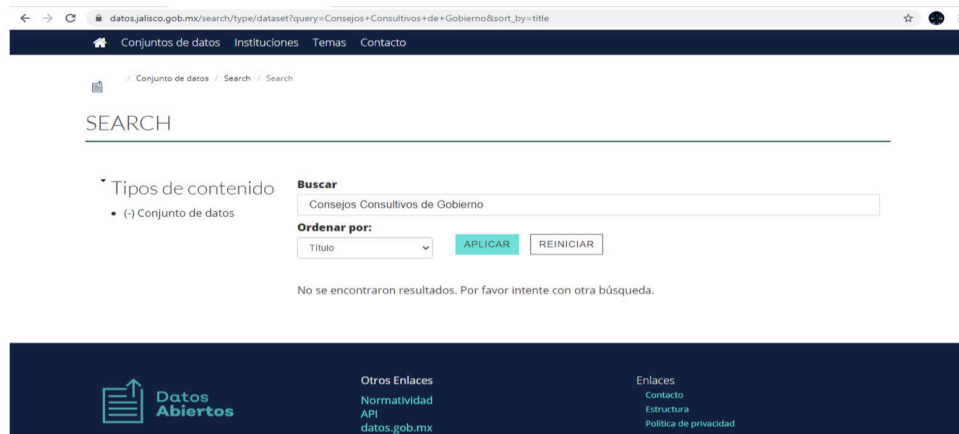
datos.jalisco.gob.mx/search/type/dataset?query=Consejos+Consultivos+de+Gobierno&sort_by=title

Conjuntos de datos Instituciones Temas Contacto

/ Conjunto de datos / Search / Search

SEARCH

Tipos de contenido

• (-) Conjunto de datos

Buscar

Consejos Consultivos de Gobierno

Ordenar por:

Título

APLICAR REINICIAR

No se encontraron resultados. Por favor intente con otra búsqueda.

Datos Abiertos

Otros Enlaces
Normatividad
API
datos.gob.mx

Enlaces
Contacto
Estructura
Política de privacidad